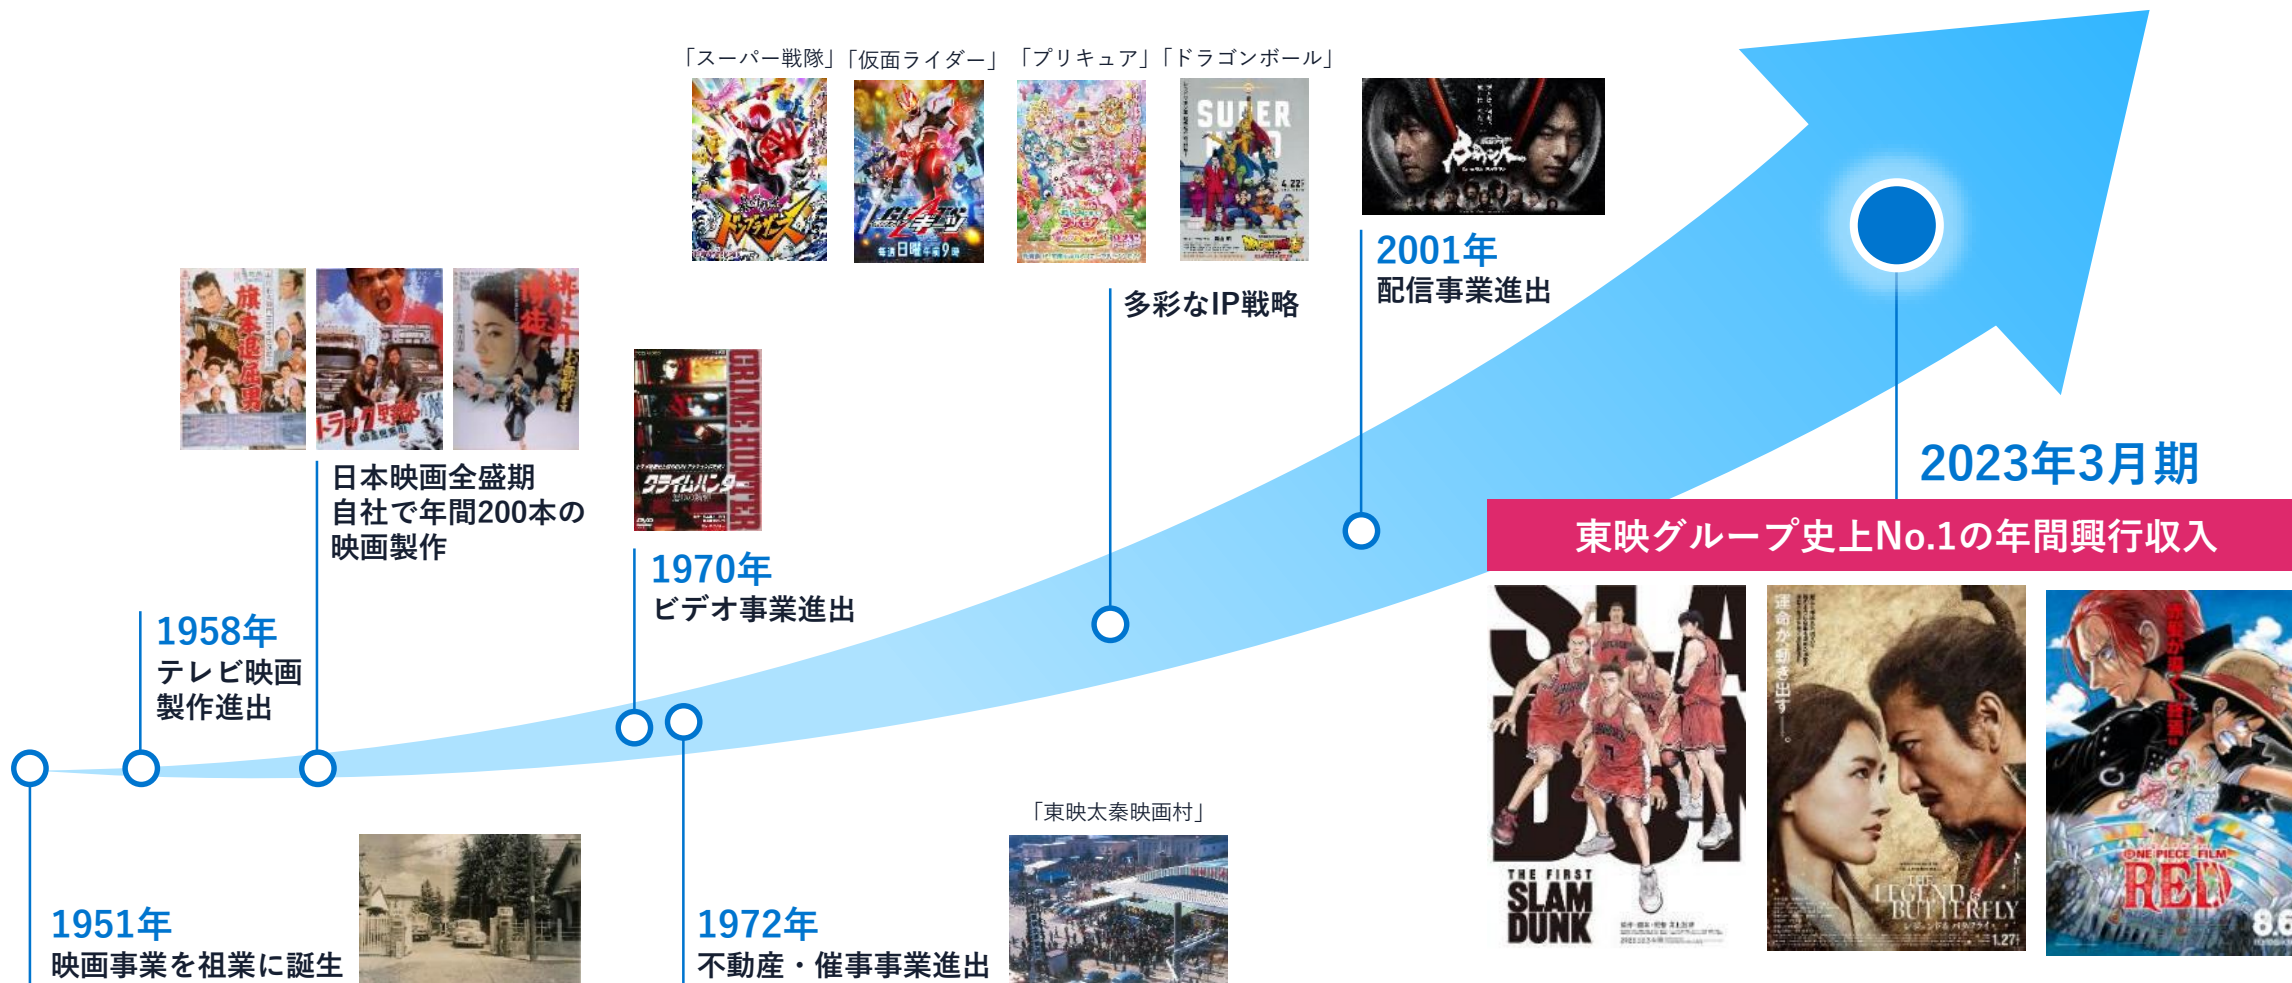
「スーパー戦隊」「仮面ライダー」「プリキュア」「ドラゴンボール」

2001年
配信事業進出

多彩なIP戦略

日本映画全盛期
自社で年間200本の
映画製作

1970年
ビデオ事業進出

1958年
テレビ映画
製作進出

2023年3月期

東映グループ史上No.1の年間興行収入

1951年
映画事業を祖業に誕生

「東映太秦映画村」

1972年
不動産・催事事業進出

THE FIRST SLAM DUNK

THE LEGEND & BUTTERFLY

ONE PIECE FILM RED